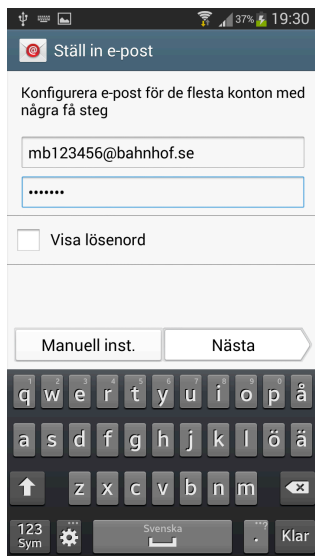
37% 19:30

Ställ in e-post

Konfigurera e-post för de flesta konton med några få steg

mb123456@bahnhof.se

•••••••

Visa lösenord

Manuell inst.

Nästa

1 2 3 4 5 6 7 8 9 0

q w e r t y u i o p å

a s d f g h j k l ö ä

z x c v b n m

123 Sym

Svenska

.

Klar